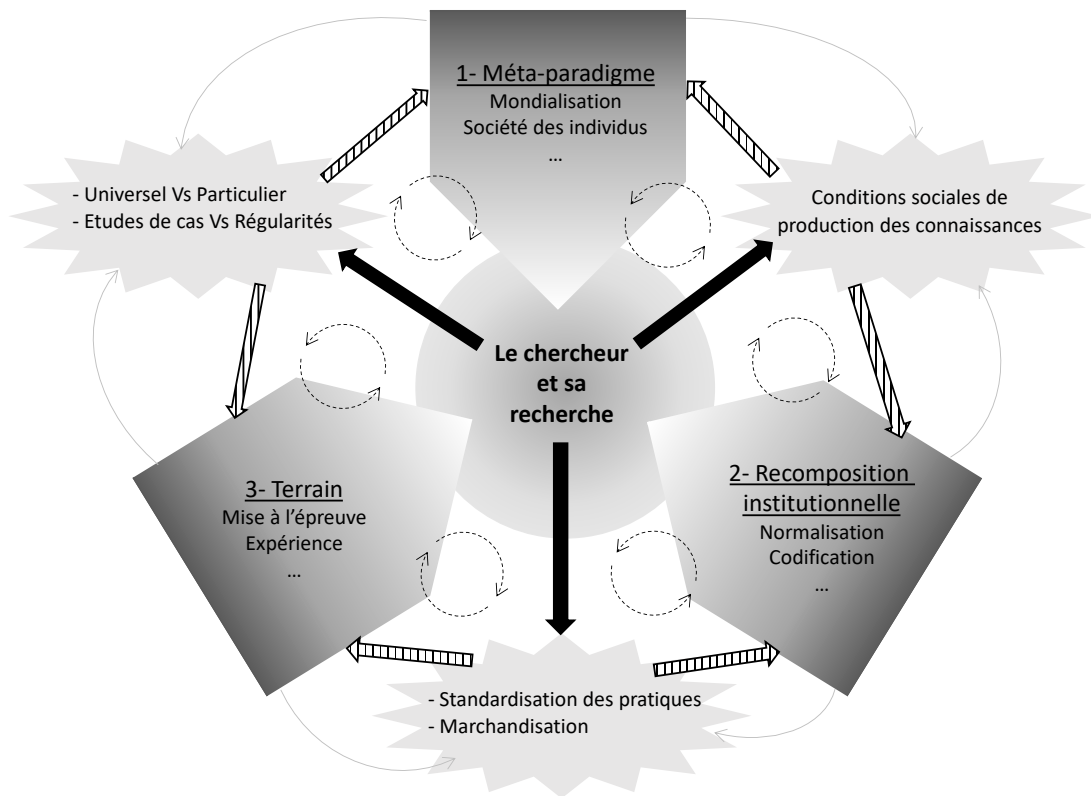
1- Méta-paradigme
Mondialisation
Société des individus
…

- Universel Vs Particulier
- Etudes de cas Vs Régularités

Conditions sociales de production des connaissances

Le chercheur et sa recherche

3- Terrain
Mise à l'épreuve
Expérience
…

2- Recomposition institutionnelle
Normalisation
Codification
…

- Standardisation des pratiques
- Marchandisation